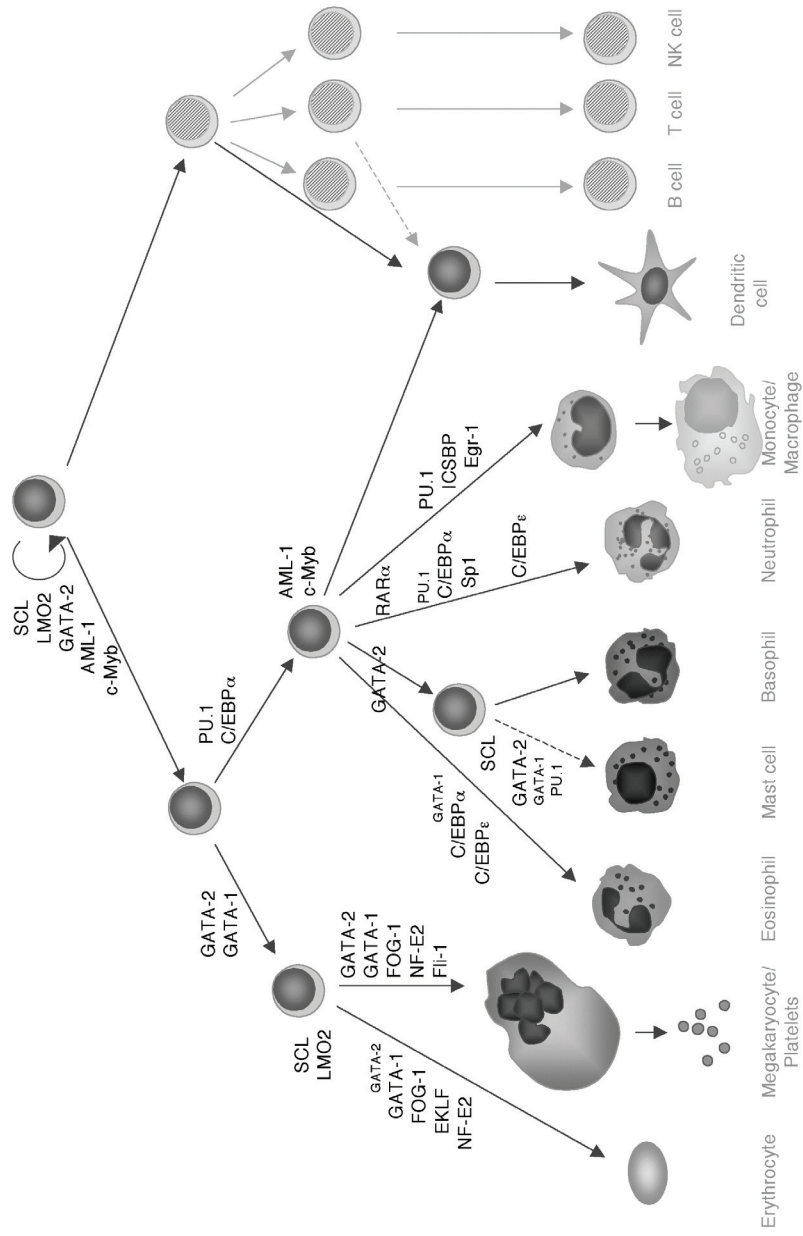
SCL
LMO2
GATA-2
AML-1
c-Myb

PU.1
C/EBPα

GATA-2
GATA-1

AML-1
c-Myb

SCL
LMO2

GATA-2
GATA-1
FOG-1
NF-E2
Fli-1

GATA-2
GATA-1
FOG-1
EKLF
NF-E2

GATA-1
C/EBPα
C/EBPε

GATA-2

SCL
GATA-2
GATA-1
PU.1

RARα
PU.1
C/EBPα
Sp1
C/EBPε

PU.1
ICSBP
Egr-1

Erythrocyte
Megakaryocyte/
Platelets
Eosinophil
Mast cell
Basophil
Neutrophil
Monocyte/
Macrophage
Dendritic
cell
B cell
T cell
NK cell